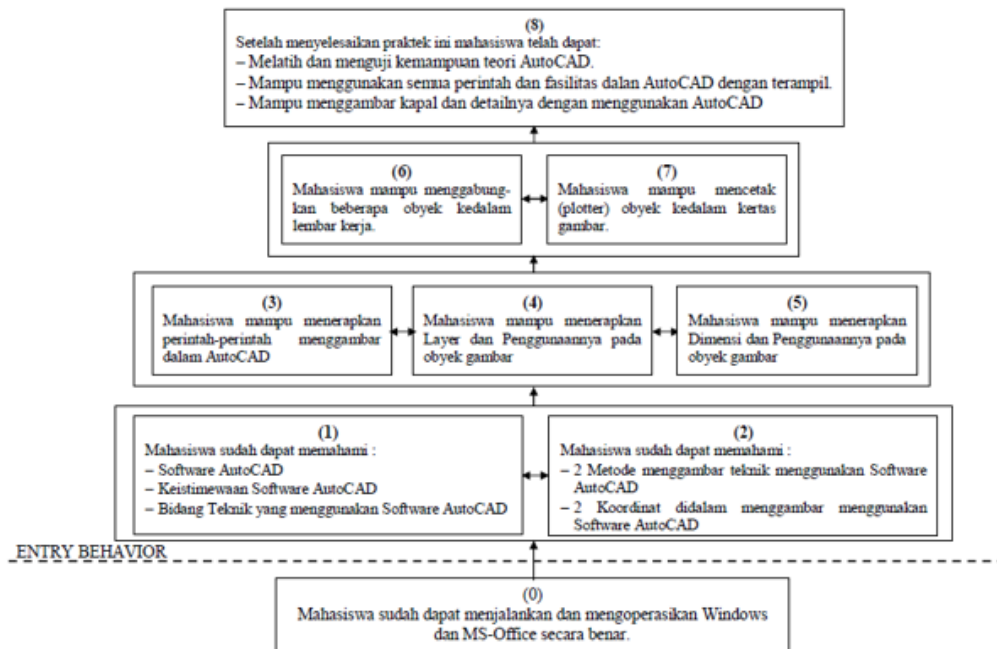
(8)
Setelah menyelesaikan praktek ini mahasiswa telah dapat:
– Melatih dan menguji kemampuan teori AutoCAD.
– Mampu menggunakan semua perintah dan fasilitas dalan AutoCAD dengan terampil.
– Mampu menggambar kapal dan detailnya dengan menggunakan AutoCAD

(6)
Mahasiswa mampu menggabungkan beberapa obyek kedalam lembar kerja.

(7)
Mahasiswa mampu mencetak (plotter) obyek kedalam kertas gambar.

(3)
Mahasiswa mampu menerapkan perintah-perintah menggambar dalam AutoCAD

(4)
Mahasiswa mampu menerapkan Layer dan Penggunaannya pada obyek gambar

(5)
Mahasiswa mampu menerapkan Dimensi dan Penggunaannya pada obyek gambar

(1)
Mahasiswa sudah dapat memahami :
– Software AutoCAD
– Keistimewaan Software AutoCAD
– Bidang Teknik yang menggunakan Software AutoCAD

(2)
Mahasiswa sudah dapat memahami :
– 2 Metode menggambar teknik menggunakan Software AutoCAD
– 2 Koordinat didalam menggambar menggunakan Software AutoCAD

ENTRY BEHAVIOR

(0)
Mahasiswa sudah dapat menjalankan dan mengoperasikan Windows dan MS-Office secara benar.